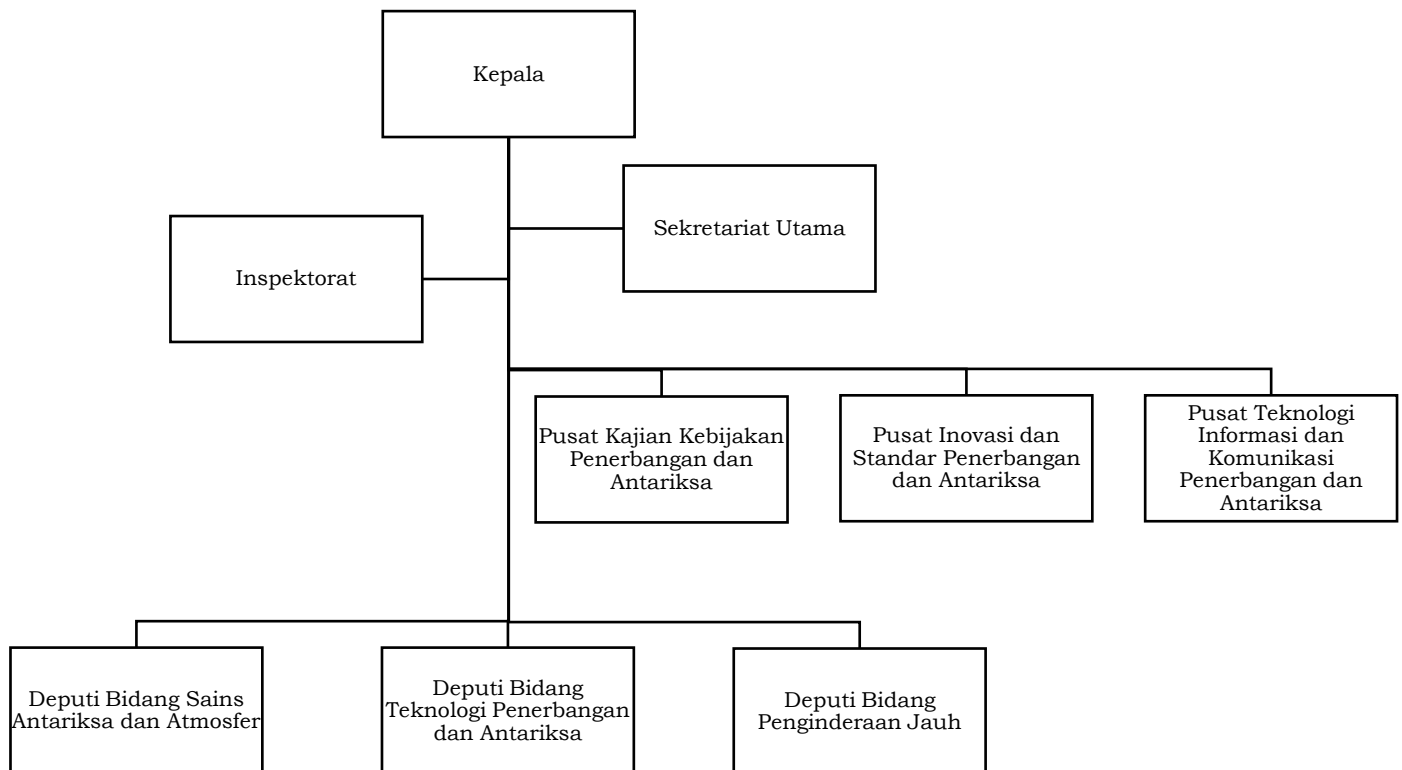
Kepala

Sekretariat Utama

Inspektorat

Pusat Kajian Kebijakan Penerbangan dan Antariksa

Pusat Inovasi dan Standar Penerbangan dan Antariksa

Pusat Teknologi Informasi dan Komunikasi Penerbangan dan Antariksa

Deputi Bidang Sains Antariksa dan Atmosfer

Deputi Bidang Teknologi Penerbangan dan Antariksa

Deputi Bidang Penginderaan Jauh